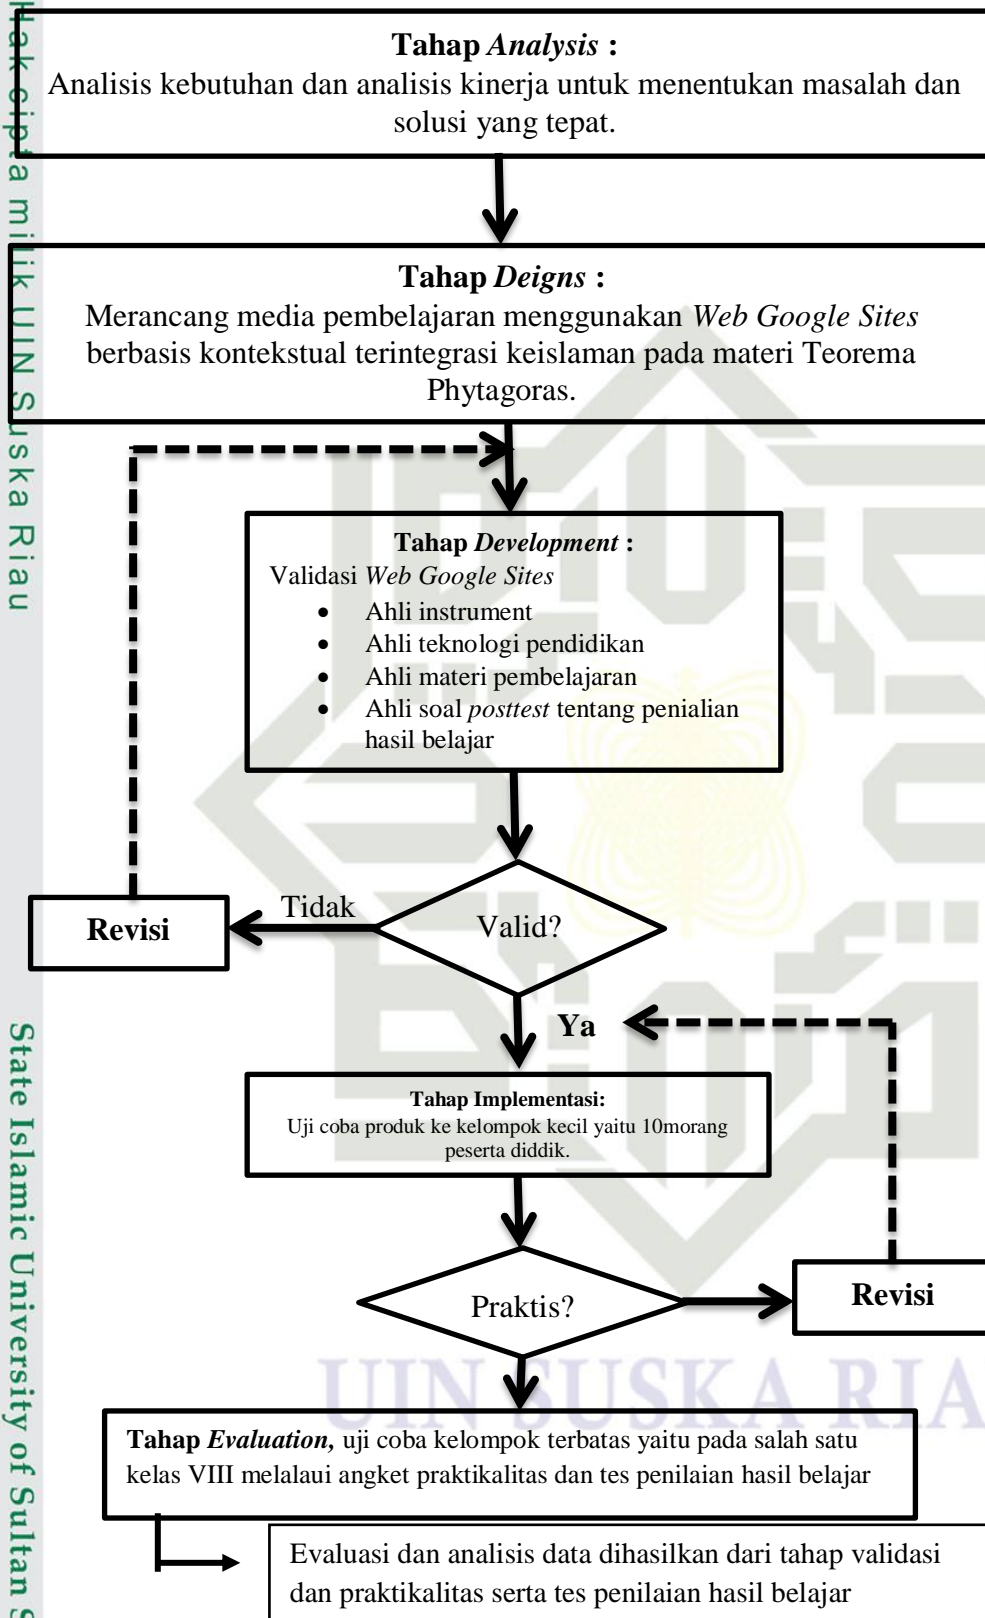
Hak cipta milik UIN Suska Riau

State Islamic University of Sultan S

**Tahap *Analysis* :**
Analisis kebutuhan dan analisis kinerja untuk menentukan masalah dan solusi yang tepat.

**Tahap *Deigns* :**
Merancang media pembelajaran menggunakan *Web Google Sites* berbasis kontekstual terintegrasi keislaman pada materi Teorema Phytagoras.

**Tahap *Development* :**
Validasi *Web Google Sites*
- Ahli instrument
- Ahli teknologi pendidikan
- Ahli materi pembelajaran
- Ahli soal *posttest* tentang penialian hasil belajar

Valid?

Tidak

**Revisi**

**Ya**

**Tahap Implementasi:**
Uji coba produk ke kelompok kecil yaitu 10morang peserta diddik.

Praktis?

**Revisi**

**Tahap *Evaluation,*** uji coba kelompok terbatas yaitu pada salah satu kelas VIII melalaui angket praktikalitas dan tes penilaian hasil belajar

Evaluasi dan analisis data dihasilkan dari tahap validasi dan praktikalitas serta tes penilaian hasil belajar

UIN SUSKA RIA